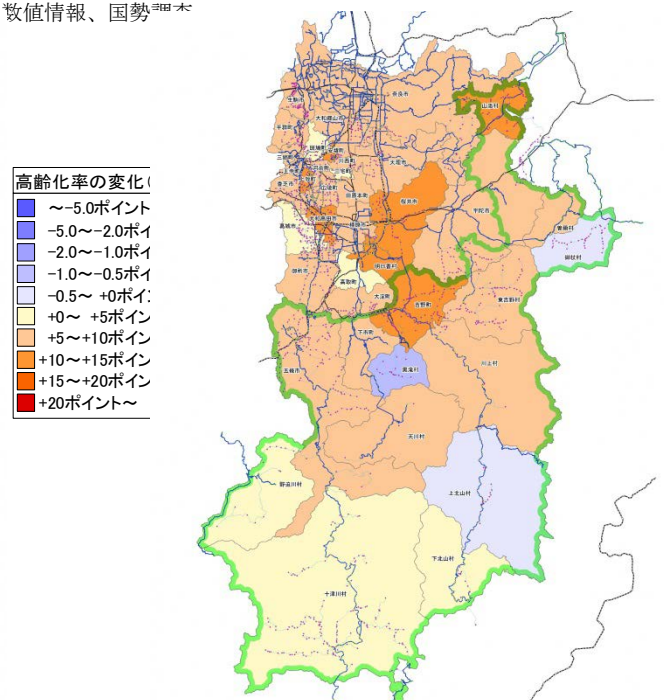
数値情報、国勢調査

高齢化率の変化(
～-5.0ポイント
-5.0～-2.0ポイ
-2.0～-1.0ポイ
-1.0～-0.5ポイ
-0.5～ +0ポイ
+0～ +5ポイン
+5～+10ポイン
+10～+15ポイン
+15～+20ポイン
+20ポイント～

奈良市
山添村
生駒市
平群町
大和郡山市
斑鳩町
安堵町
川西町
三郷町
王寺町
天理市
上牧町
河合町
田原本町
香芝市
広陵町
桜井市
宇陀市
曽爾村
御杖村
葛城市
大和高田市
橿原市
明日香村
高取町
御所市
大淀町
吉野町
東吉野村
五條市
下市町
黒滝村
川上村
天川村
野迫川村
上北山村
下北山村
十津川村